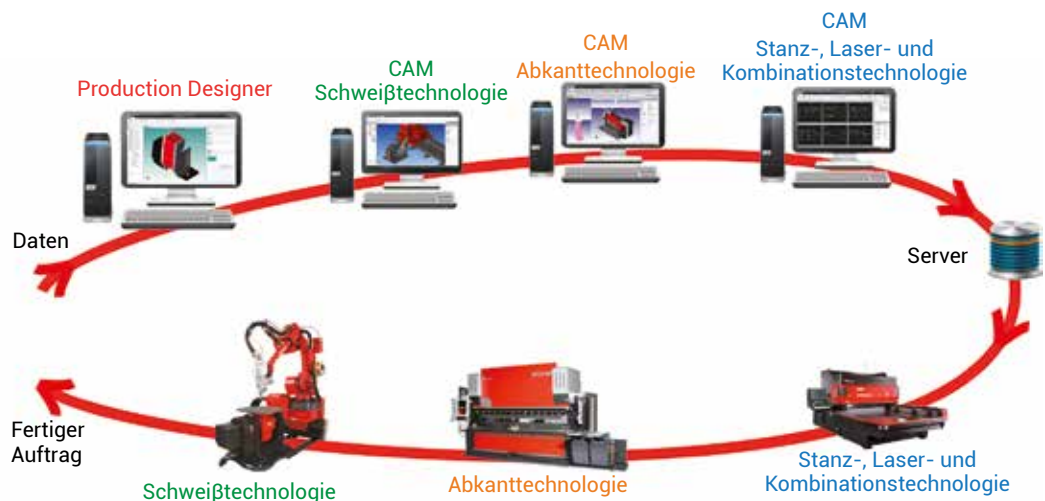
Production Designer

CAM
Schweiβtechnologie

CAM
Abkanttechnologie

CAM
Stanz-, Laser- und Kombinationstechnologie

Daten

Server

Fertiger Auftrag

Schweiβtechnologie

Abkanttechnologie

Stanz-, Laser- und Kombinationstechnologie